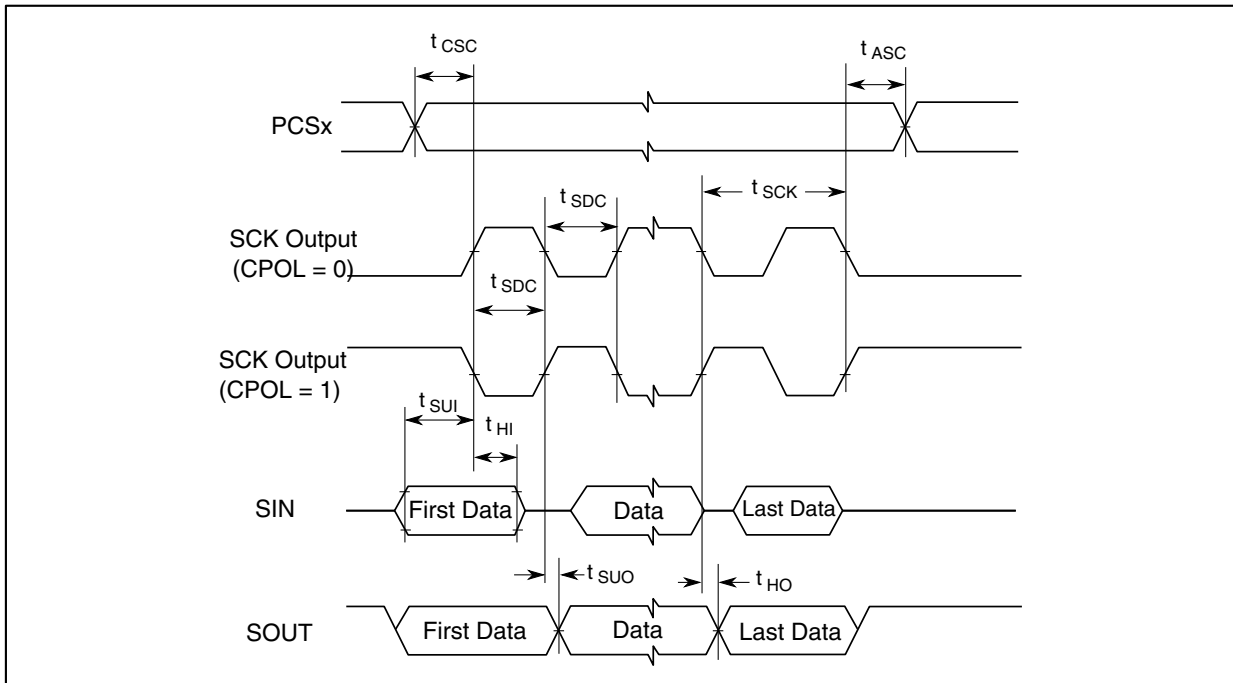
$t_{CSC}$

$t_{ASC}$

PCSx

$t_{SDC}$

$t_{SCK}$

SCK Output
(CPOL = 0)

$t_{SDC}$

SCK Output
(CPOL = 1)

$t_{SUI}$

$t_{HI}$

SIN

First Data

Data

Last Data

$t_{SUO}$

$t_{HO}$

SOUT

First Data

Data

Last Data